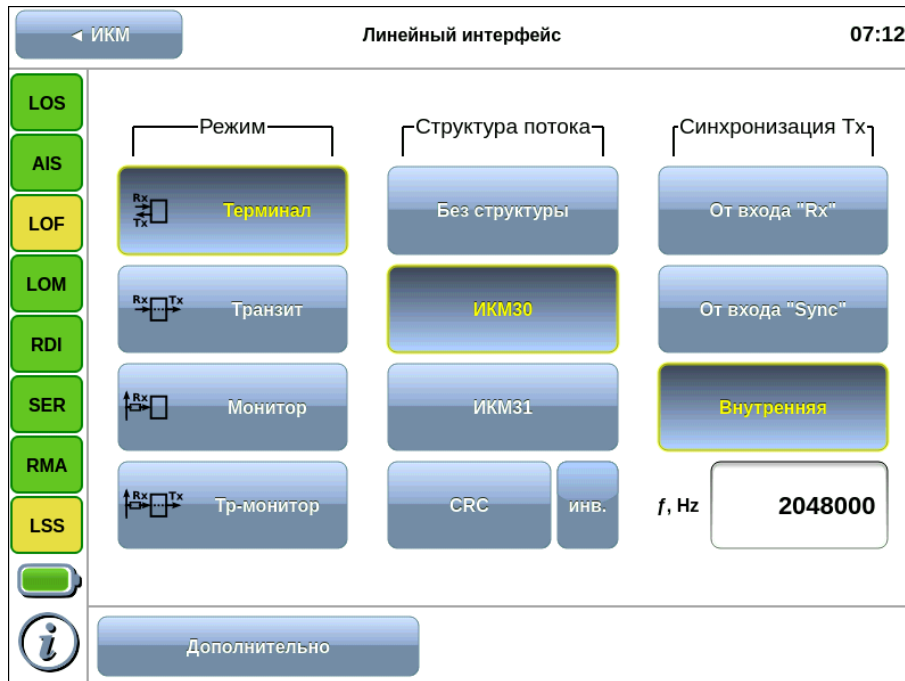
◄ ИКМ

Линейный интерфейс

07:12

LOS
AIS
LOF
LOM
RDI
SER
RMA
LSS

Режим

Rx Tx Терминал

Rx Tx Транзит

Rx Монитор

Rx Tx Тр-монитор

Структура потока

Без структуры

ИКМ30

ИКМ31

CRC

инв.

Синхронизация Tx

От входа "Rx"

От входа "Sync"

Внутренняя

ƒ, Hz

2048000

Дополнительно